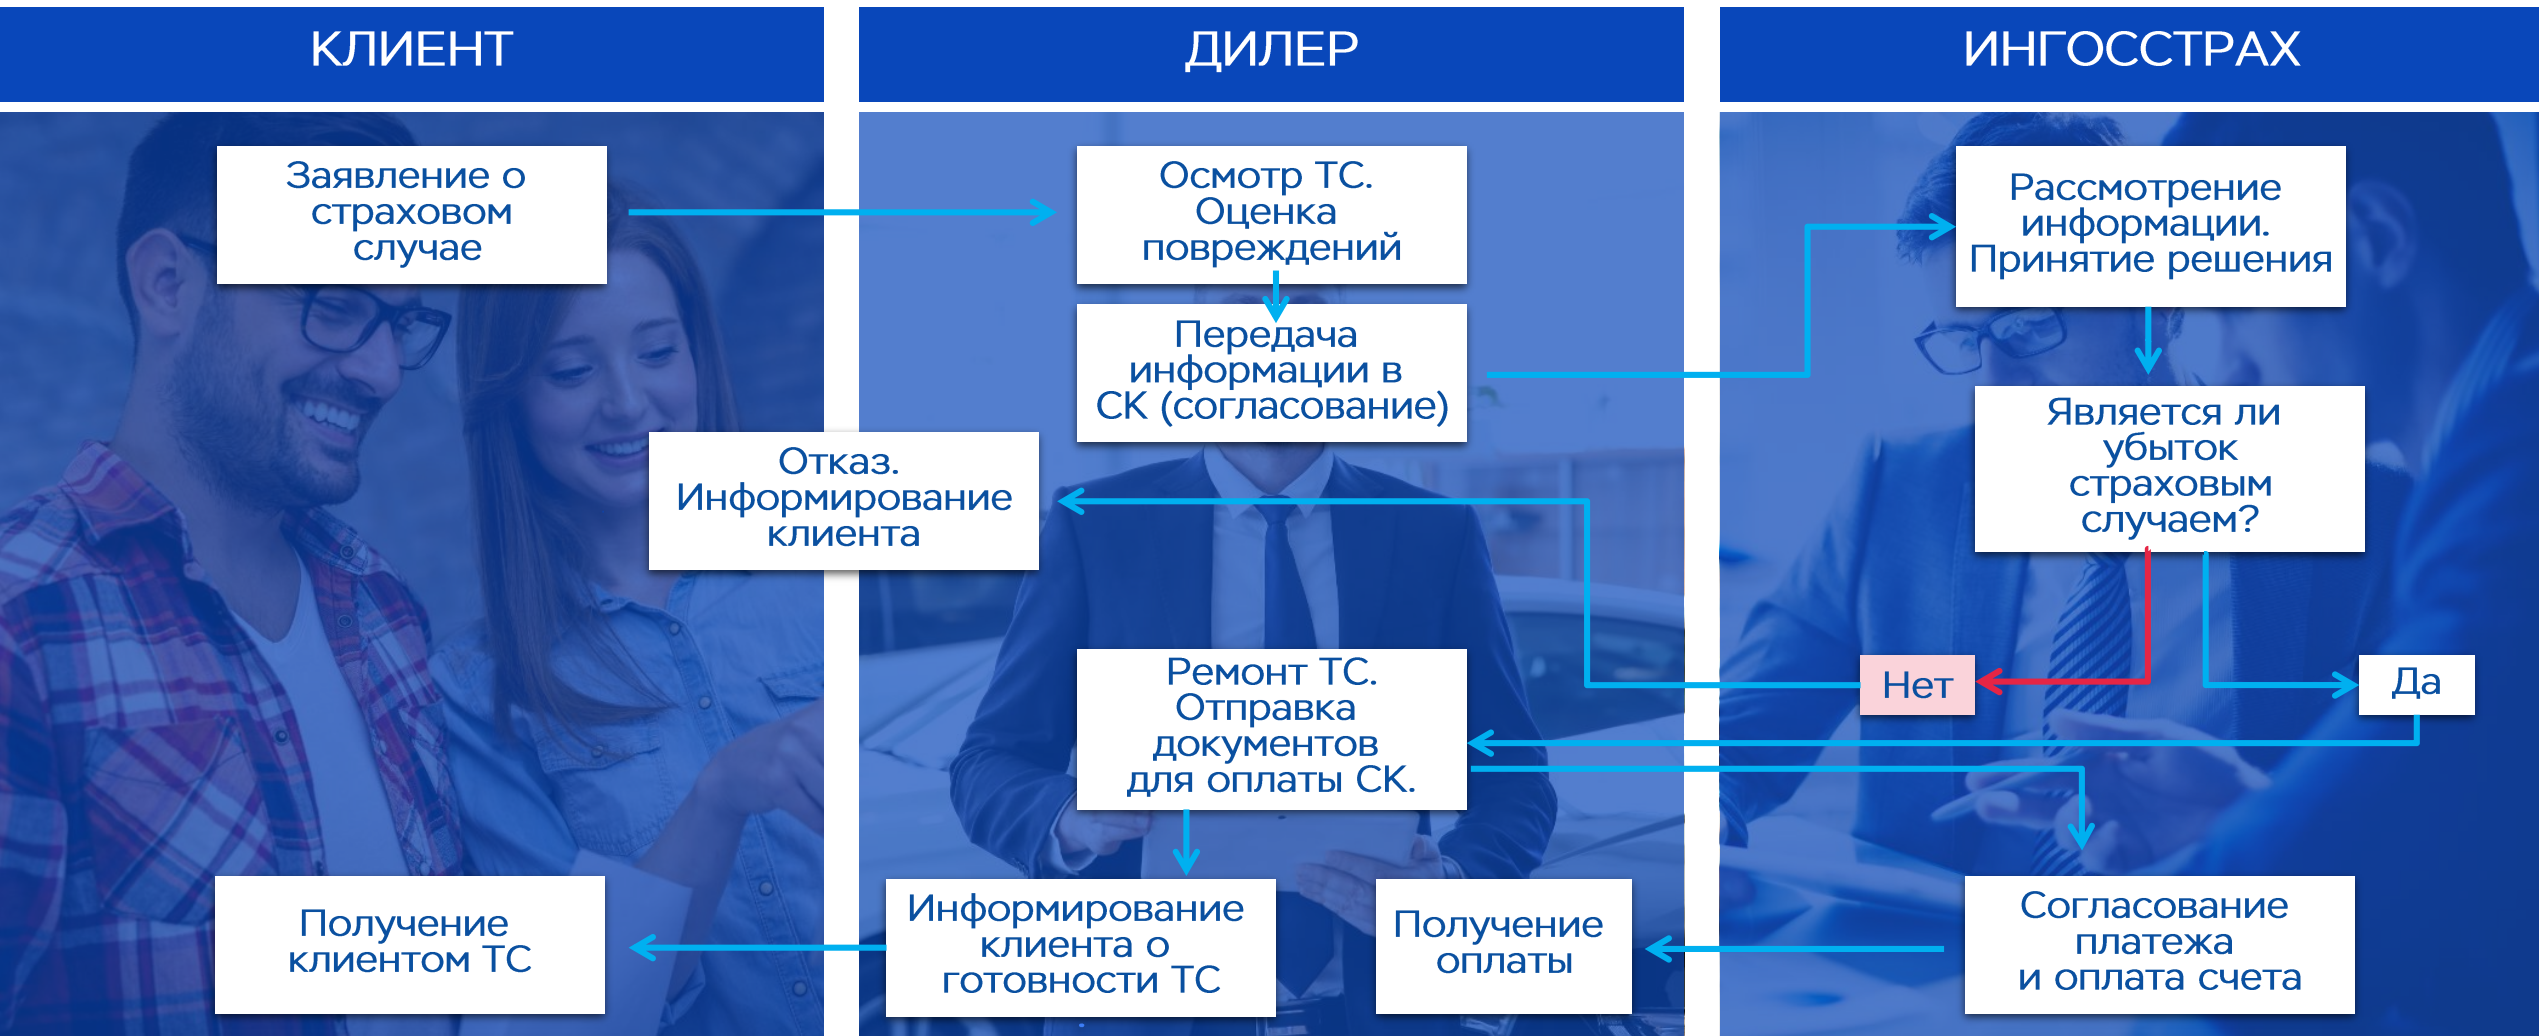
КЛИЕНТ

ДИЛЕР

ИНГОССТРАХ

Заявление о страховом случае

Осмотр ТС. Оценка повреждений

Рассмотрение информации. Принятие решения

Передача информации в СК (согласование)

Отказ. Информирование клиента

Является ли убыток страховым случаем?

Ремонт ТС. Отправка документов для оплаты СК.

Нет

Да

Получение клиентом ТС

Информирование клиента о готовности ТС

Получение оплаты

Согласование платежа и оплата счета